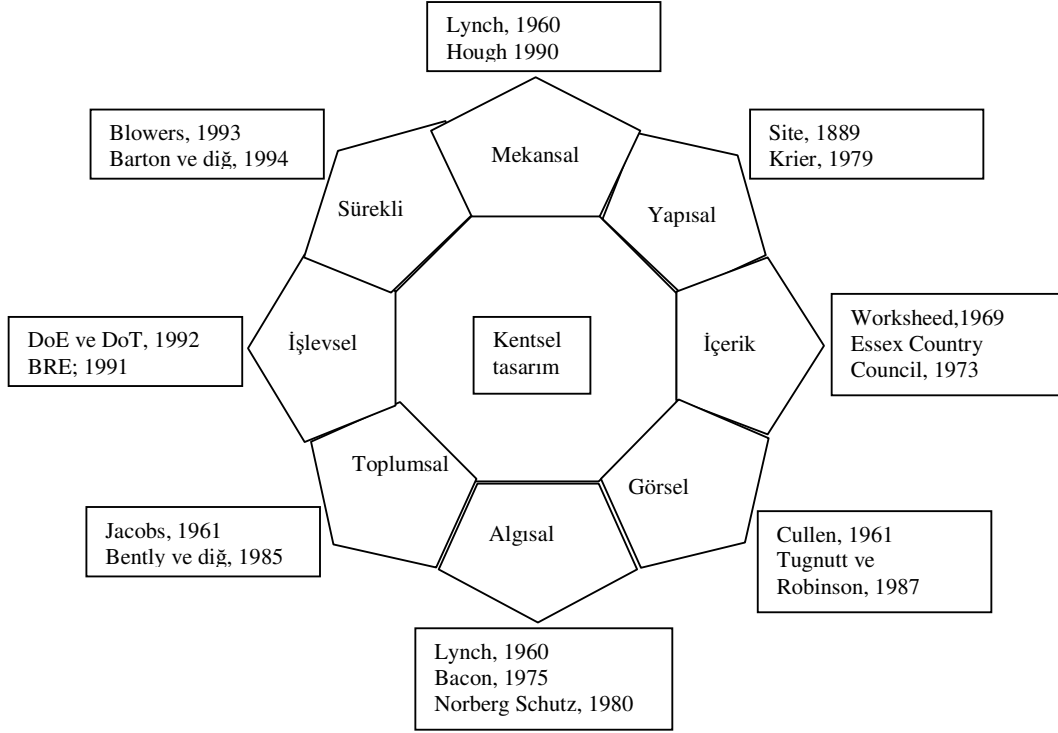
Lynch, 1960
Hough 1990

Blowers, 1993
Barton ve diğ, 1994

Mekansal

Site, 1889
Krier, 1979

Sürekli

Yapısal

DoE ve DoT, 1992
BRE; 1991

İşlevsel

Kentsel tasarım

İçerik

Worksheed,1969
Essex Country Council, 1973

Toplumsal

Görsel

Algısal

Jacobs, 1961
Bently ve diğ, 1985

Cullen, 1961
Tugnutt ve Robinson, 1987

Lynch, 1960
Bacon, 1975
Norberg Schutz, 1980